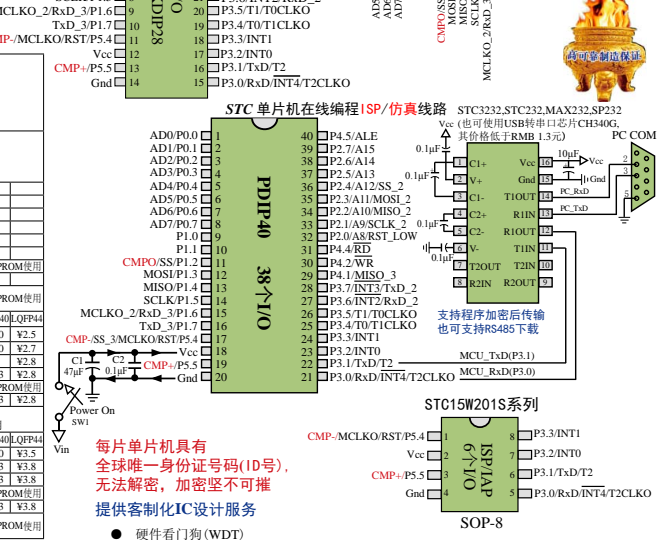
MCLKO_2/RxD_3/P1.6 9
TxD_3/P1.7 10
P-/MCLKO/RST/P5.4 11
Vcc 12
CMP+/P5.5 13
Gnd 14
DIP28
20 P3.5/T1/T0CLKO
19 P3.4/T0/T1CLKO
18 P3.3/INT1
17 P3.2/INT0
16 P3.1/TxD/T2
15 P3.0/RxD/$\overline{INT4}$/T2CLKO

CMPO/SS
MOSI
MISO
MCLKO_2/RxD_3

STC 单片机在线编程ISP/仿真线路

STC3232,STC232,MAX232,SP232
(也可使用USB转串口芯片CH340G,
其价格低于RMB 1.3元)
PC COM

| AD0/P0.0 | 1 | 40 | P4.5/ALE |
|---|---|---|---|
| AD1/P0.1 | 2 | 39 | P2.7/A15 |
| AD2/P0.2 | 3 | 38 | P2.6/A14 |
| AD3/P0.3 | 4 | 37 | P2.5/A13 |
| AD4/P0.4 | 5 | 36 | P2.4/A12/SS_2 |
| AD5/P0.5 | 6 | 35 | P2.3/A11/MOSI_2 |
| AD6/P0.6 | 7 | 34 | P2.2/A10/MISO_2 |
| AD7/P0.7 | 8 | 33 | P2.1/A9/SCLK_2 |
| P1.0 | 9 | 32 | P2.0/A8/RST_LOW |
| P1.1 | 10 | 31 | P4.4/$\overline{RD}$ |
| CMPO/SS/P1.2 | 11 | 30 | P4.2/$\overline{WR}$ |
| MOSI/P1.3 | 12 | 29 | P4.1/MISO_3 |
| MISO/P1.4 | 13 | 28 | P3.7/$\overline{INT3}$/TxD_2 |
| SCLK/P1.5 | 14 | 27 | P3.6/$\overline{INT2}$/RxD_2 |
| MCLKO_2/RxD_3/P1.6 | 15 | 26 | P3.5/T1/T0CLKO |
| TxD_3/P1.7 | 16 | 25 | P3.4/T0/T1CLKO |
| CMP-/SS_3/MCLKO/RST/P5.4 | 17 | 24 | P3.3/INT1 |
| Vcc | 18 | 23 | P3.2/INT0 |
| CMP+/P5.5 | 19 | 22 | P3.1/TxD/T2 |
| Gnd | 20 | 21 | P3.0/RxD/$\overline{INT4}$/T2CLKO |

PDIP40 38个I/O

C1 47μF C2 0.1μF
Power On SW1
Vin

Vcc 0.1μF
C1+ 16 Vcc
V+ 15 Gnd
C1- 14 T1OUT PC_RxD
C2+ 13 R1IN PC_TxD
C2- 12 R1OUT
V- 11 T1IN
T2OUT 10 T2IN
R2IN 9 R2OUT
0.1μF 0.1μF 0.1μF 10μF

支持程序加密后传输
也可支持RS485下载

MCU_TxD(P3.1)
MCU_RxD(P3.0)

STC15W201S系列

| CMP-/MCLKO/RST/P5.4 | 1 | 8 | P3.3/INT1 |
|---|---|---|---|
| Vcc | 2 | 7 | P3.2/INT0 |
| CMP+/P5.5 | 3 | 6 | P3.1/TxD/T2 |
| Gnd | 4 | 5 | P3.0/RxD/$\overline{INT4}$/T2CLKO |

ISP/IAP 6个I/O
SOP-8

每片单片机具有
全球唯一身份证号码(ID号),
无法解密，加密坚不可摧

提供客制化IC设计服务

● 硬件看门狗(WDT)

PROM使用
PROM使用
40 LQFP44
¥2.5
¥2.7
¥2.8
¥2.8
PROM使用
¥2.8
40 LQFP44
¥3.5
¥3.8
¥3.8
PROM使用

奇可靠制造保证